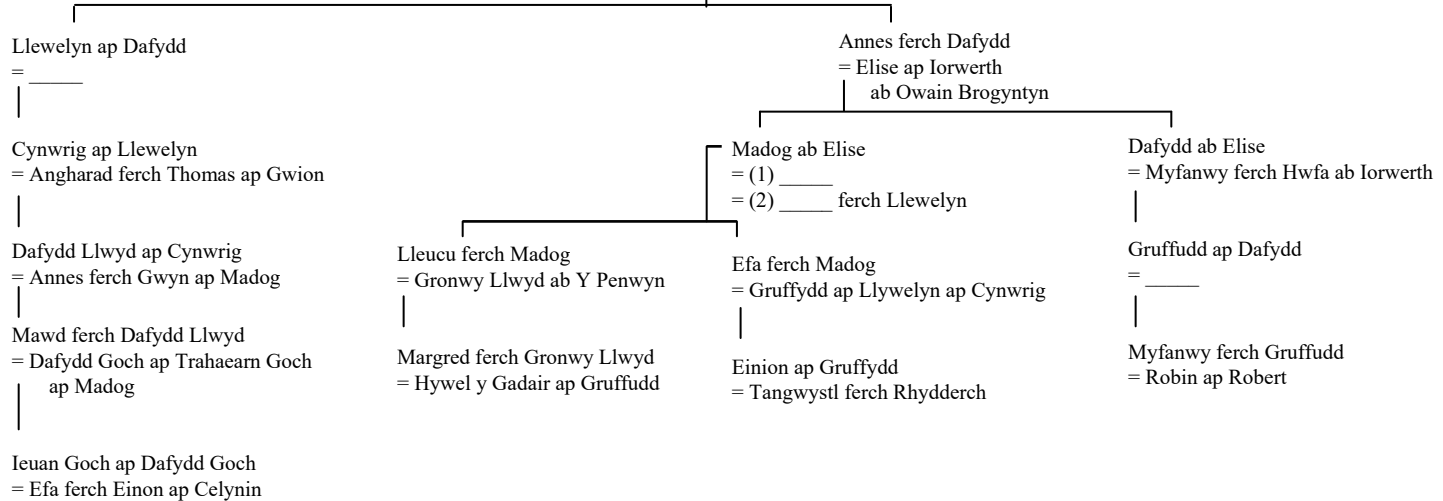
Llewelyn ap Dafydd
= _____

Cynwrig ap Llewelyn
= Angharad ferch Thomas ap Gwion

Dafydd Llwyd ap Cynwrig
= Annes ferch Gwyn ap Madog

Mawd ferch Dafydd Llwyd
= Dafydd Goch ap Trahaearn Goch ap Madog

Ieuan Goch ap Dafydd Goch
= Efa ferch Einon ap Celynin

Annes ferch Dafydd
= Elise ap Iorwerth ab Owain Brogyntyn

Madog ab Elise
= (1) _____
= (2) _____ ferch Llewelyn

Lleucu ferch Madog
= Gronwy Llwyd ab Y Penwyn

Margred ferch Gronwy Llwyd
= Hywel y Gadair ap Gruffudd

Efa ferch Madog
= Gruffydd ap Llywelyn ap Cynwrig

Einion ap Gruffydd
= Tangwystl ferch Rhydderch

Dafydd ab Elise
= Myfanwy ferch Hwfa ab Iorwerth

Gruffudd ap Dafydd
= _____

Myfanwy ferch Gruffudd
= Robin ap Robert